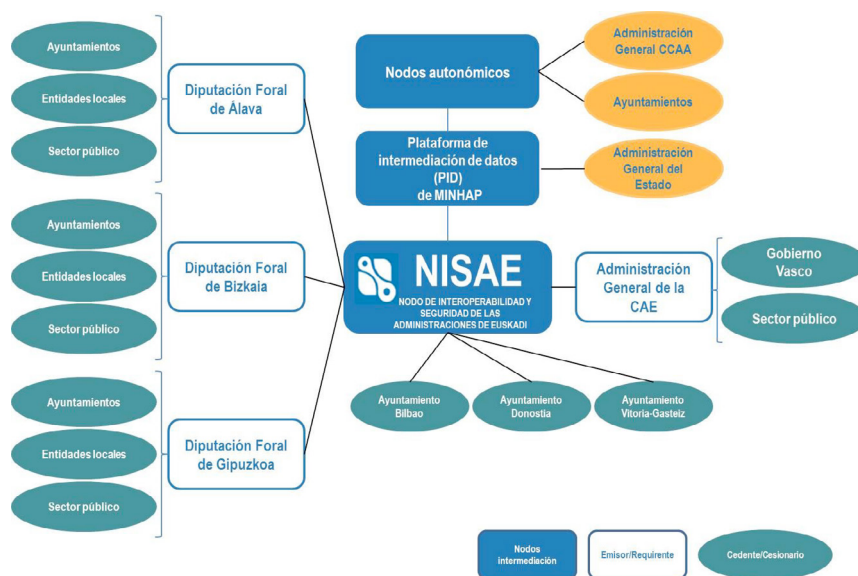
Ayuntamientos

Entidades locales

Sector público

Diputación Foral de Álava

Ayuntamientos

Entidades locales

Sector público

Diputación Foral de Bizkaia

Ayuntamientos

Entidades locales

Sector público

Diputación Foral de Gipuzkoa

Nodos autonómicos

Administración General CCAA

Ayuntamientos

Plataforma de intermediación de datos (PID) de MINHAP

Administración General del Estado

NISAE

NODO DE INTEROPERABILIDAD Y SEGURIDAD DE LAS ADMINISTRACIONES DE EUSKADI

Administración General de la CAE

Gobierno Vasco

Sector público

Ayuntamiento Bilbao

Ayuntamiento Donostia

Ayuntamiento Vitoria-Gasteiz

Nodos intermediación

Emisor/Requirente

Cedente/Cesionario